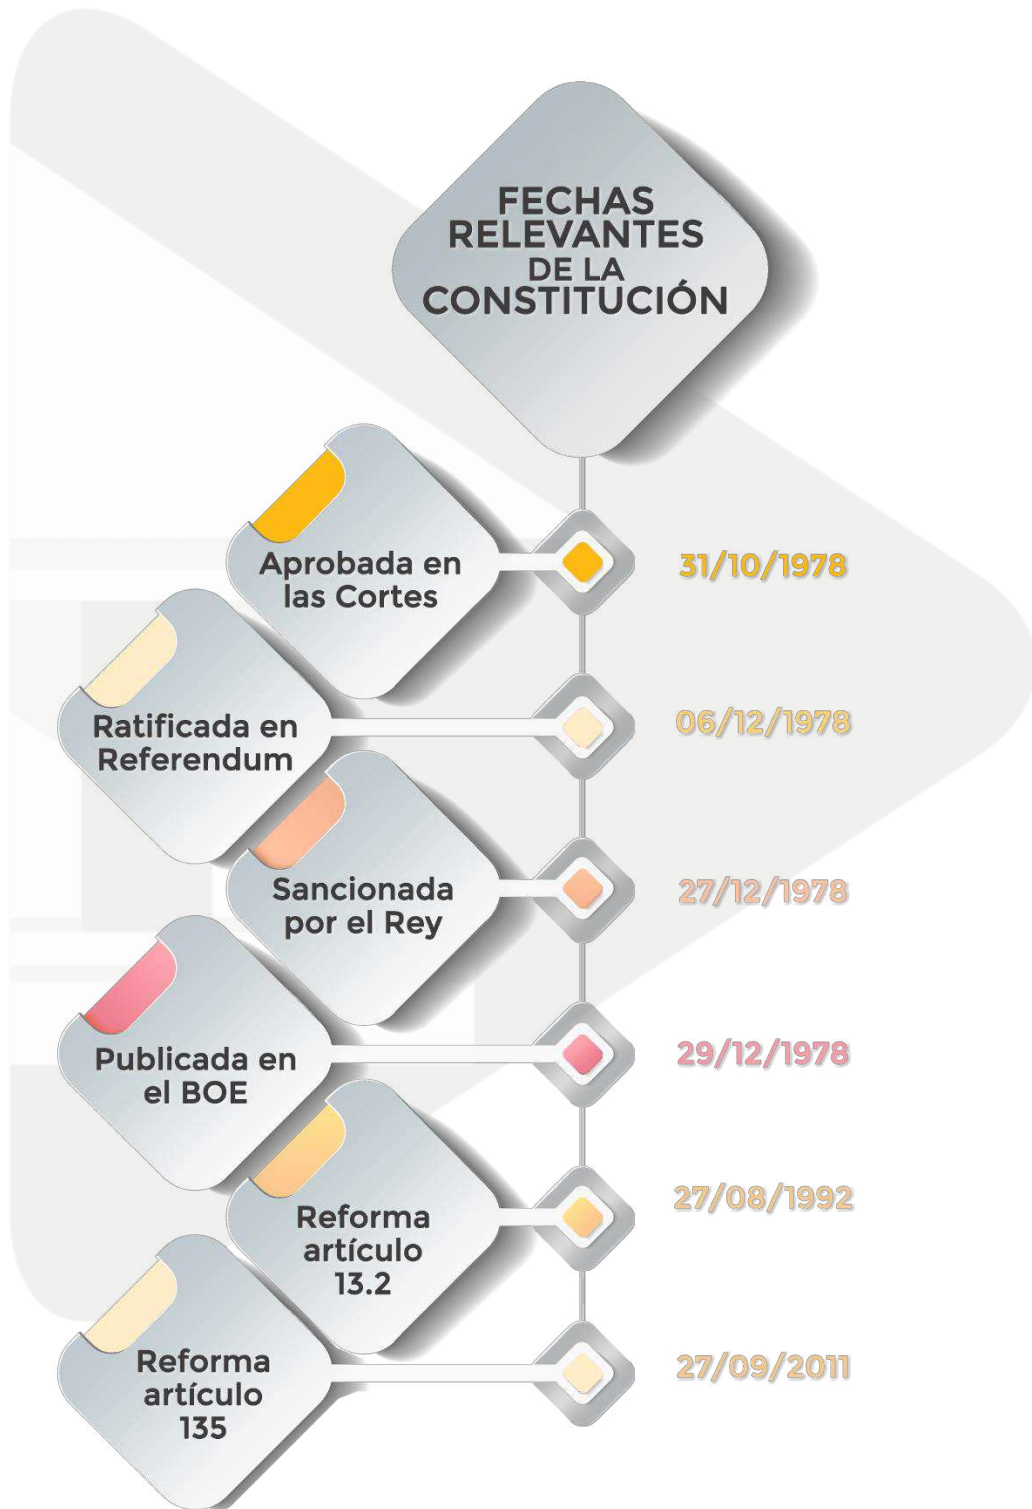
FECHAS RELEVANTES DE LA CONSTITUCIÓN

Aprobada en las Cortes
31/10/1978

Ratificada en Referendum
06/12/1978

Sancionada por el Rey
27/12/1978

Publicada en el BOE
29/12/1978

Reforma artículo 13.2
27/08/1992

Reforma artículo 135
27/09/2011